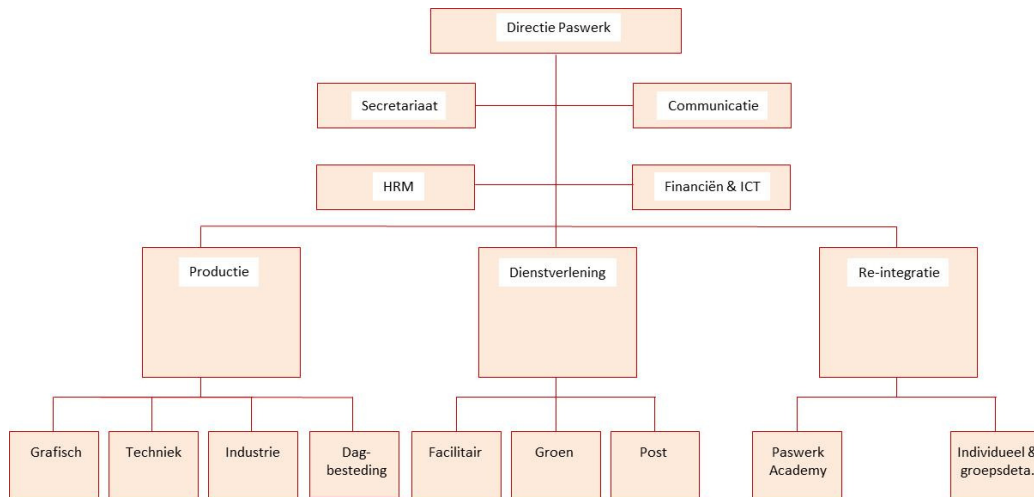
Directie Paswerk

Secretariaat

Communicatie

HRM

Financiën & ICT

Productie

Dienstverlening

Re-integratie

Grafisch

Techniek

Industrie

Dagbesteding

Facilitair

Groen

Post

Paswerk Academy

Individueel & groepsdeta.